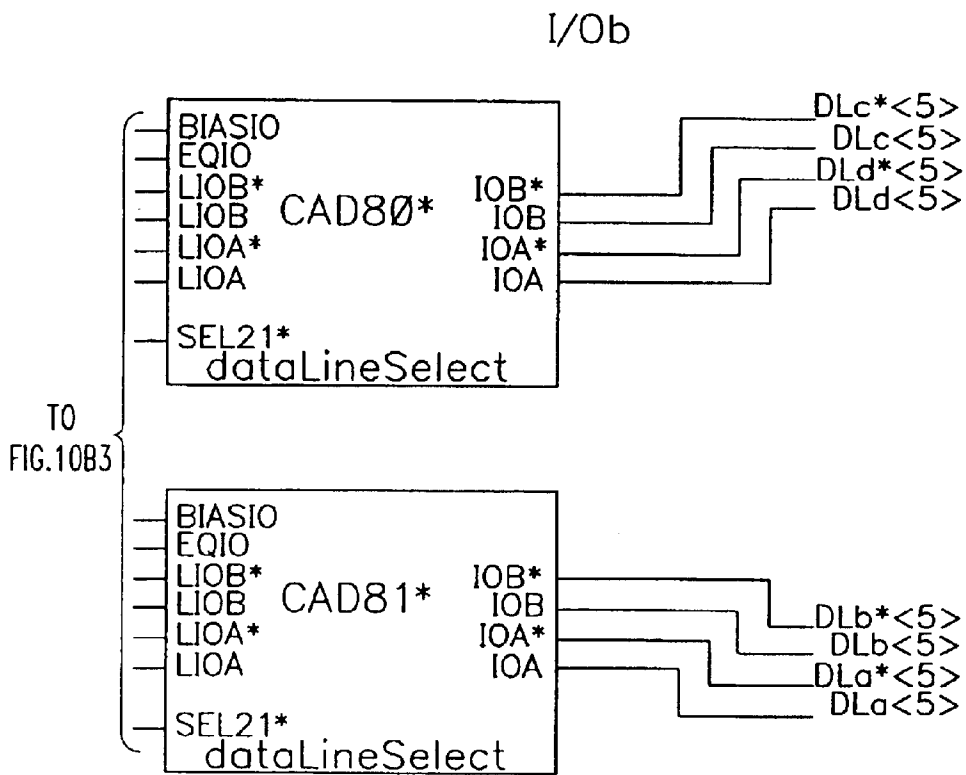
I/Ob

BIASIO
EQIO
LIOB*
LIOB
LIOA*
LIOA
CAD80*
IOB*
IOB
IOA*
IOA
SEL21*
dataLineSelect

DLc*<5>
DLc<5>
DLd*<5>
DLd<5>

TO
FIG.10B3

BIASIO
EQIO
LIOB*
LIOB
LIOA*
LIOA
CAD81*
IOB*
IOB
IOA*
IOA
SEL21*
dataLineSelect

DLb*<5>
DLb<5>
DLa*<5>
DLa<5>